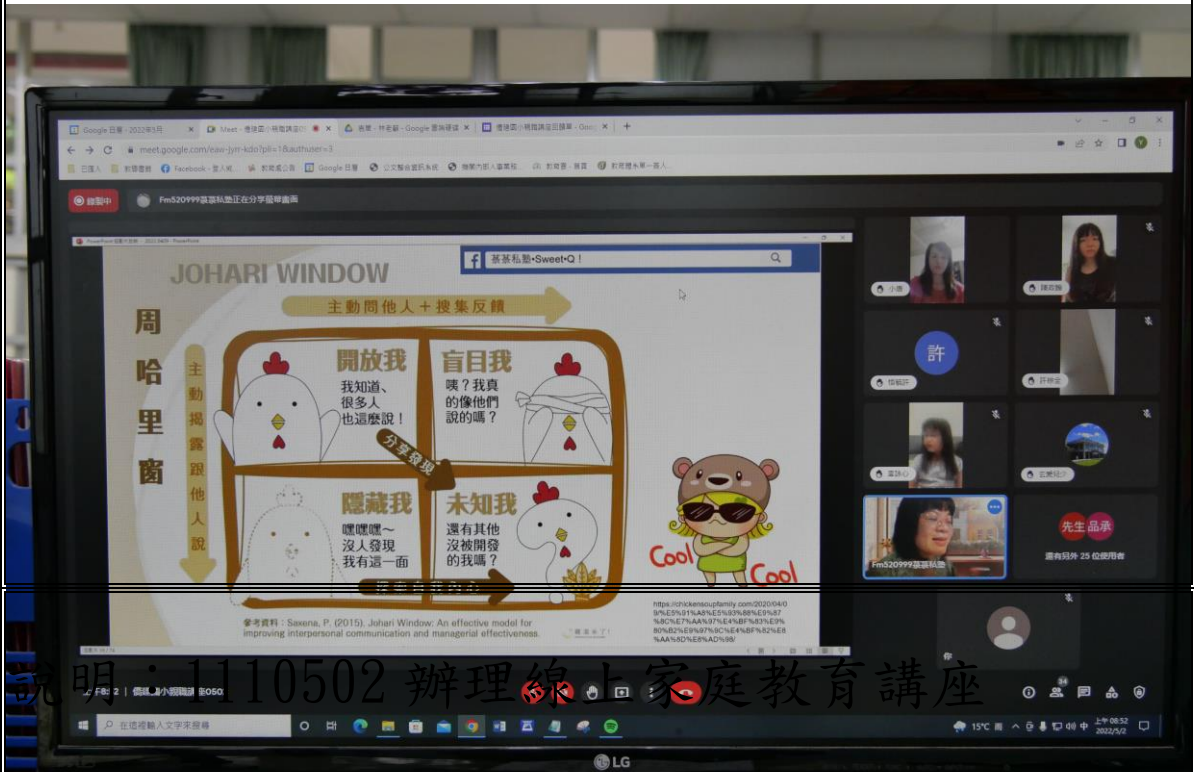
Google 日曆 - 2022年5月 | Meet - 德陽國小親職講座 | 首頁 - 林老師 - Google 雲端硬碟 | 德陽國小親職講座回饋單 - Goo

meet.google.com/eaw-jyin-kdn?pli=1&authuser=3

錄製中

Fm520999基基私塾正在分享螢幕畫面

JOHARI WINDOW

基基私塾•Sweet•Q！

周哈里窗

主動問他人＋搜集反饋

主動揭露跟他人說

開放我
我知道、很多人也這麼說！

盲目我
咦？我真的像他們說的嗎？

分享發現

隱藏我
嘿嘿嘿～沒人發現我有這一面

未知我
還有其他沒被開發的我嗎？

Cool Cool

參考資料：Saxena, P. (2015). Johari Window: An effective model for improving interpersonal communication and managerial effectiveness.

https://chickensoupfamily.com/2020/04/09/%E5%91%A8%E5%93%88%E9%87%8C%E7%AA%97%E4%BF%83%E9%80%B2%E9%97%9C%E4%BF%82%E8%AA%8D%E8%AD%98/

許

先生 品承

還有另外 25 位使用者

Fm520999基基私塾

你

說明：1110502 辦理線上家庭教育講座

在這裡輸入文字來搜尋

15°C

上午 08:52
2022/5/2

LG